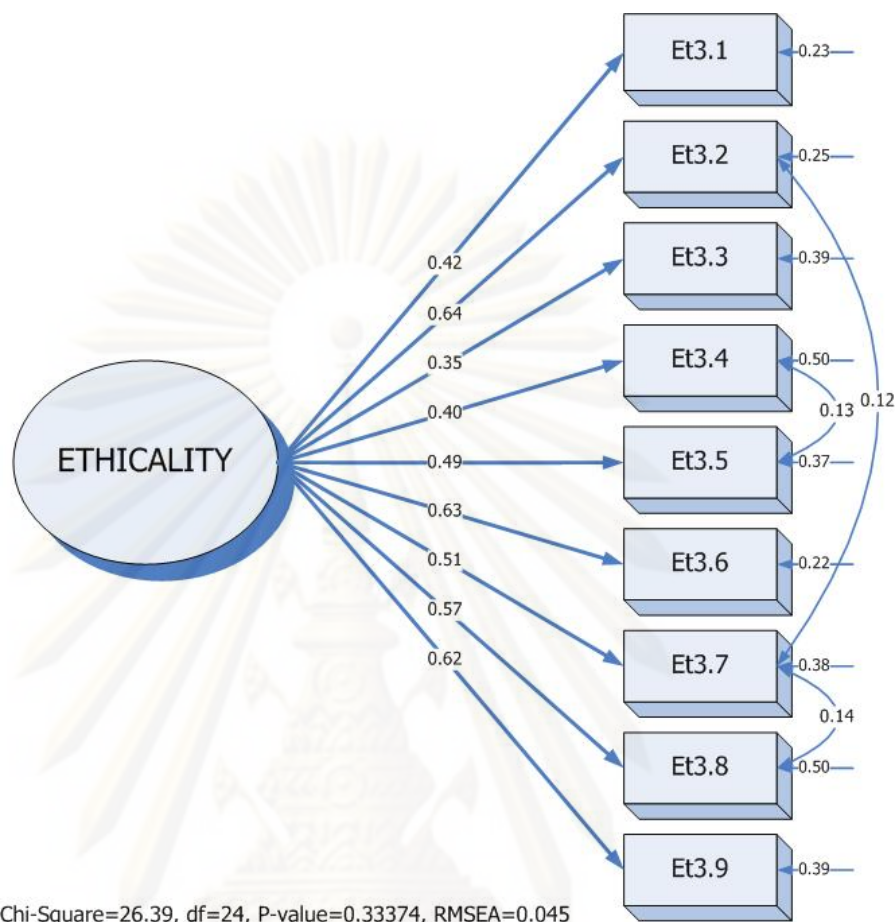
ETHICALITY

0.42
0.64
0.35
0.40
0.49
0.63
0.51
0.57
0.62

Et3.1 0.23
Et3.2 0.25
Et3.3 0.39
Et3.4 0.50
Et3.5 0.37
Et3.6 0.22
Et3.7 0.38
Et3.8 0.50
Et3.9 0.39

0.13
0.12
0.14

Chi-Square=26.39, df=24, P-value=0.33374, RMSEA=0.045